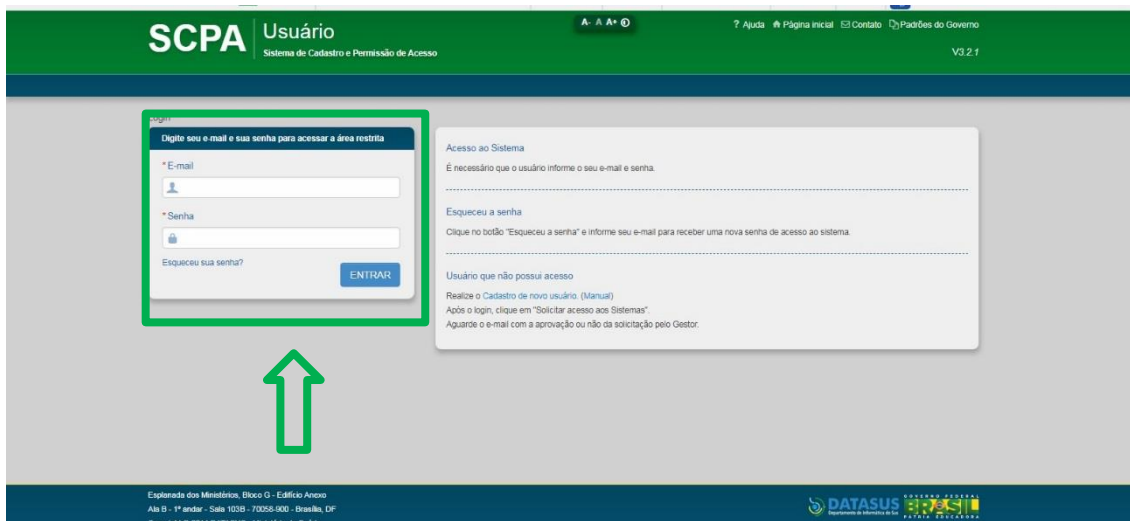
SCPA Usuário
Sistema de Cadastro e Permissão de Acesso

A- A A+

? Ajuda Página inicial Contato Padrões do Governo

V3.2.1

Login

Digite seu e-mail e sua senha para acessar a área restrita

*E-mail

*Senha

Esqueceu sua senha?

ENTRAR

Acesso ao Sistema

É necessário que o usuário informe o seu e-mail e senha.

Esqueceu a senha

Clique no botão "Esqueceu a senha" e informe seu e-mail para receber uma nova senha de acesso ao sistema.

Usuário que não possui acesso

Realize o Cadastro de novo usuário. (Manual)
Após o login, clique em "Solicitar acesso aos Sistemas".
Aguarde o e-mail com a aprovação ou não da solicitação pelo Gestor.

Esplanada dos Ministérios, Bloco G - Edifício Anexo
Ala B - 1º andar - Sala 103B - 70058-900 - Brasília, DF
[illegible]

DATASUS
Departamento de Informática do SUS

GOVERNO FEDERAL
BRASIL
PÁTRIA EDUCADORA